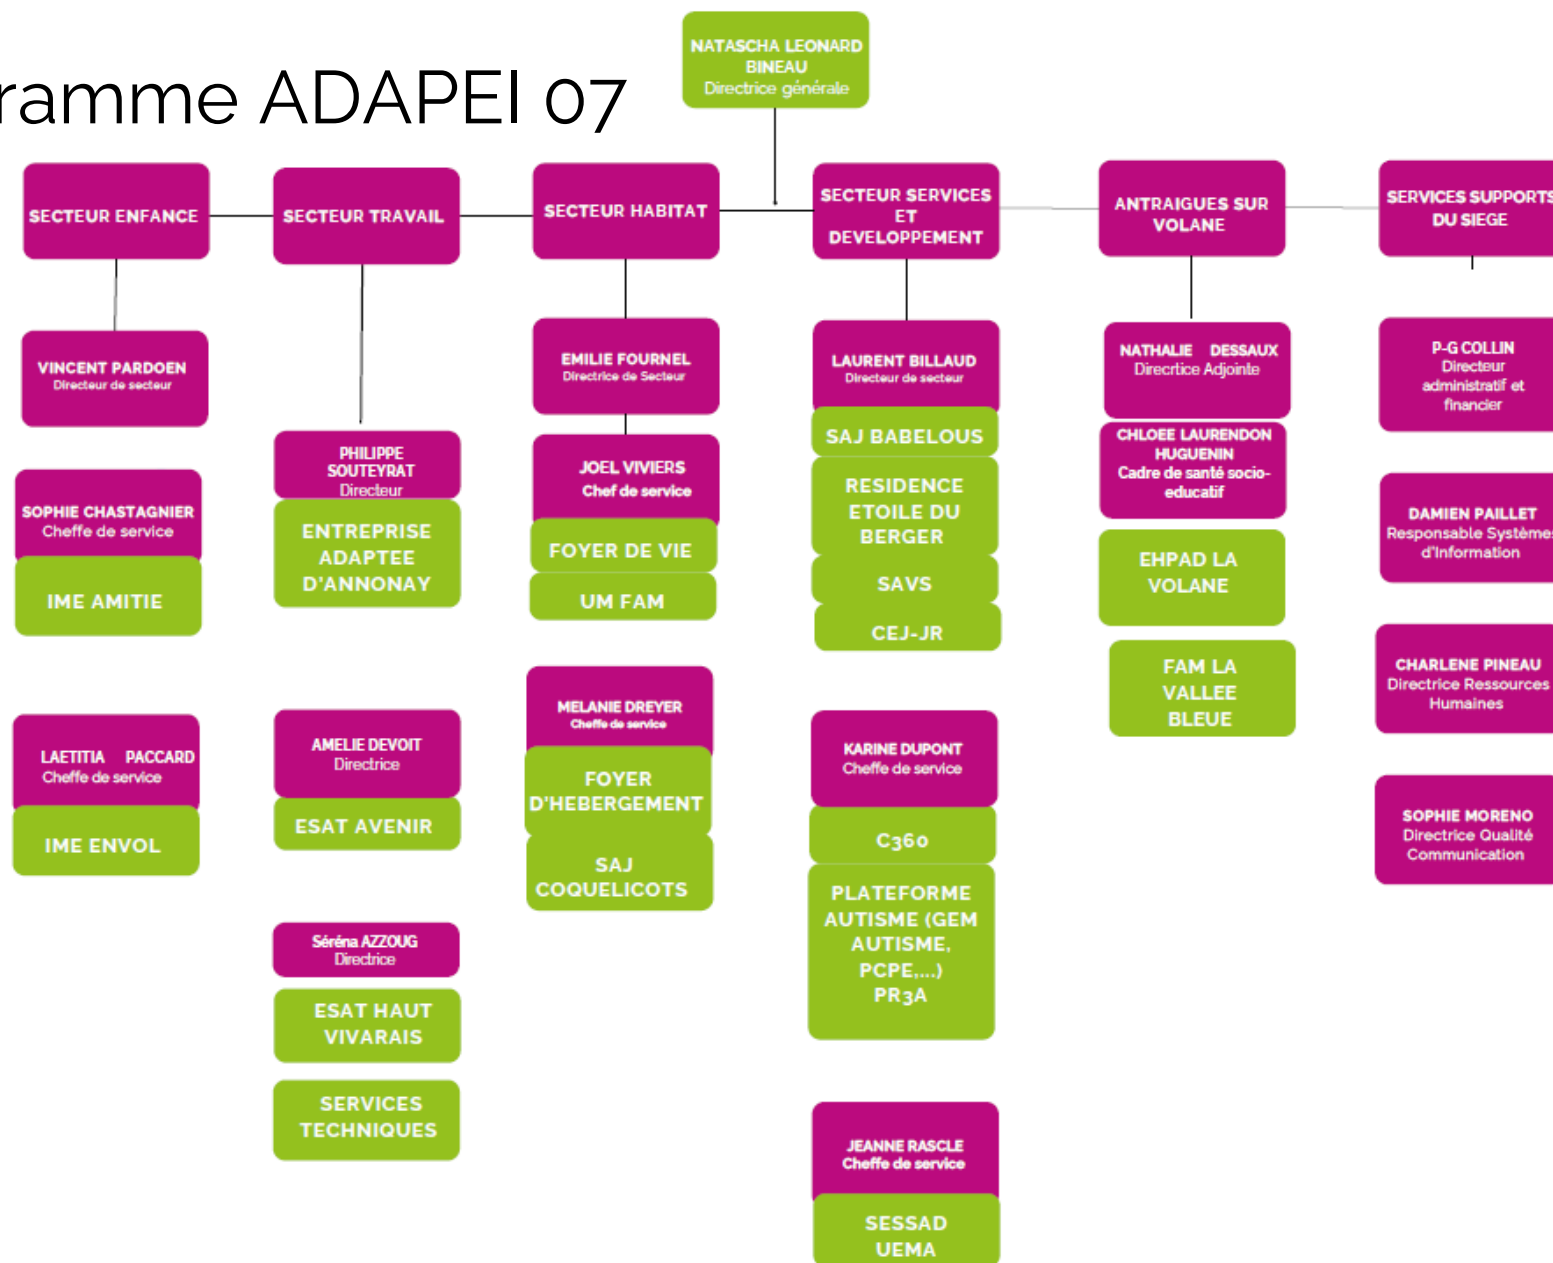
ramme ADAPEI 07

NATASCHA LEONARD BINEAU
Directrice générale

SECTEUR ENFANCE

VINCENT PARDOEN
Directeur de secteur

SOPHIE CHASTAGNIER
Cheffe de service

IME AMITIE

LAETITIA PACCARD
Cheffe de service

IME ENVOL

SECTEUR TRAVAIL

PHILIPPE SOUTEYRAT
Directeur

ENTREPRISE ADAPTEE D'ANNONAY

AMELIE DEVOIT
Directrice

ESAT AVENIR

Séréna AZZOUG
Directrice

ESAT HAUT VIVARAIS

SERVICES TECHNIQUES

SECTEUR HABITAT

EMILIE FOURNEL
Directrice de Secteur

JOEL VIVIERS
Chef de service

FOYER DE VIE

UM FAM

MELANIE DREYER
Cheffe de service

FOYER D'HEBERGEMENT

SAJ COQUELICOTS

SECTEUR SERVICES ET DEVELOPPEMENT

LAURENT BILLAUD
Directeur de secteur

SAJ BABELOUS

RESIDENCE ETOILE DU BERGER

SAVS

CEJ-JR

KARINE DUPONT
Cheffe de service

C360

PLATEFORME AUTISME (GEM AUTISME, PCPE,...) PR3A

JEANNE RASCLE
Cheffe de service

SESSAD UEMA

ANTRAIGUES SUR VOLANE

NATHALIE DESSAUX
Direcrtice Adjointe

CHLOEE LAURENDON HUGUENIN
Cadre de santé socio-educatif

EHPAD LA VOLANE

FAM LA VALLEE BLEUE

SERVICES SUPPORTS DU SIEGE

P-G COLLIN
Directeur administratif et financier

DAMIEN PAILLET
Responsable Systèmes d'Information

CHARLENE PINEAU
Directrice Ressources Humaines

SOPHIE MORENO
Directrice Qualité Communication